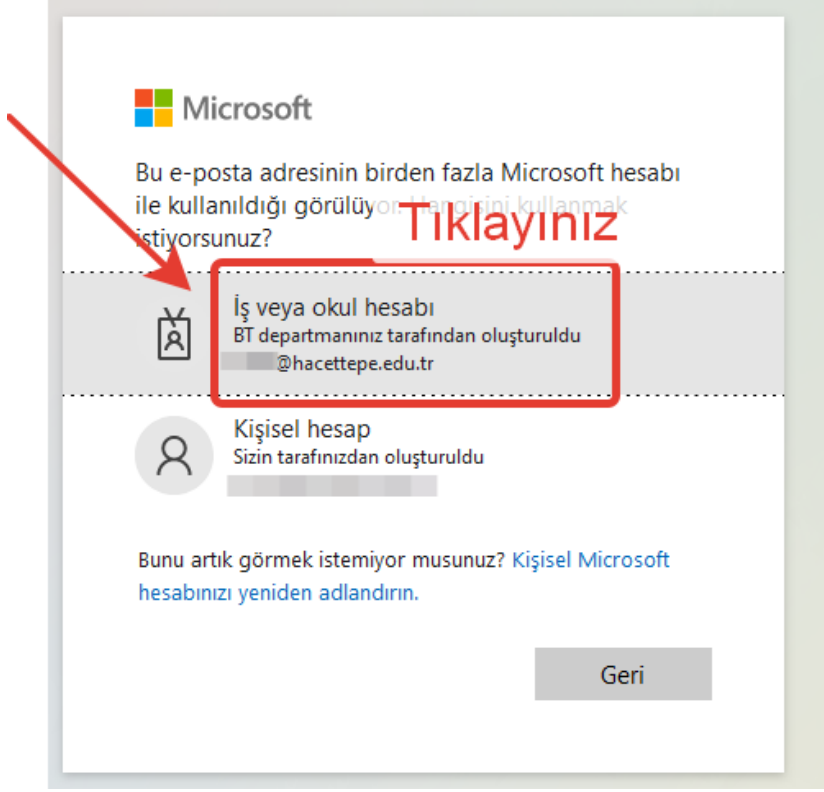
Microsoft

Bu e-posta adresinin birden fazla Microsoft hesabı ile kullanıldığı görülüyor. Hangisini kullanmak istiyorsunuz?

Tıklayınız

İş veya okul hesabı
BT departmanınız tarafından oluşturuldu
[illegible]@hacettepe.edu.tr

Kişisel hesap
Sizin tarafınızdan oluşturuldu
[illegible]

Bunu artık görmek istemiyor musunuz? Kişisel Microsoft hesabınızı yeniden adlandırın.

Geri